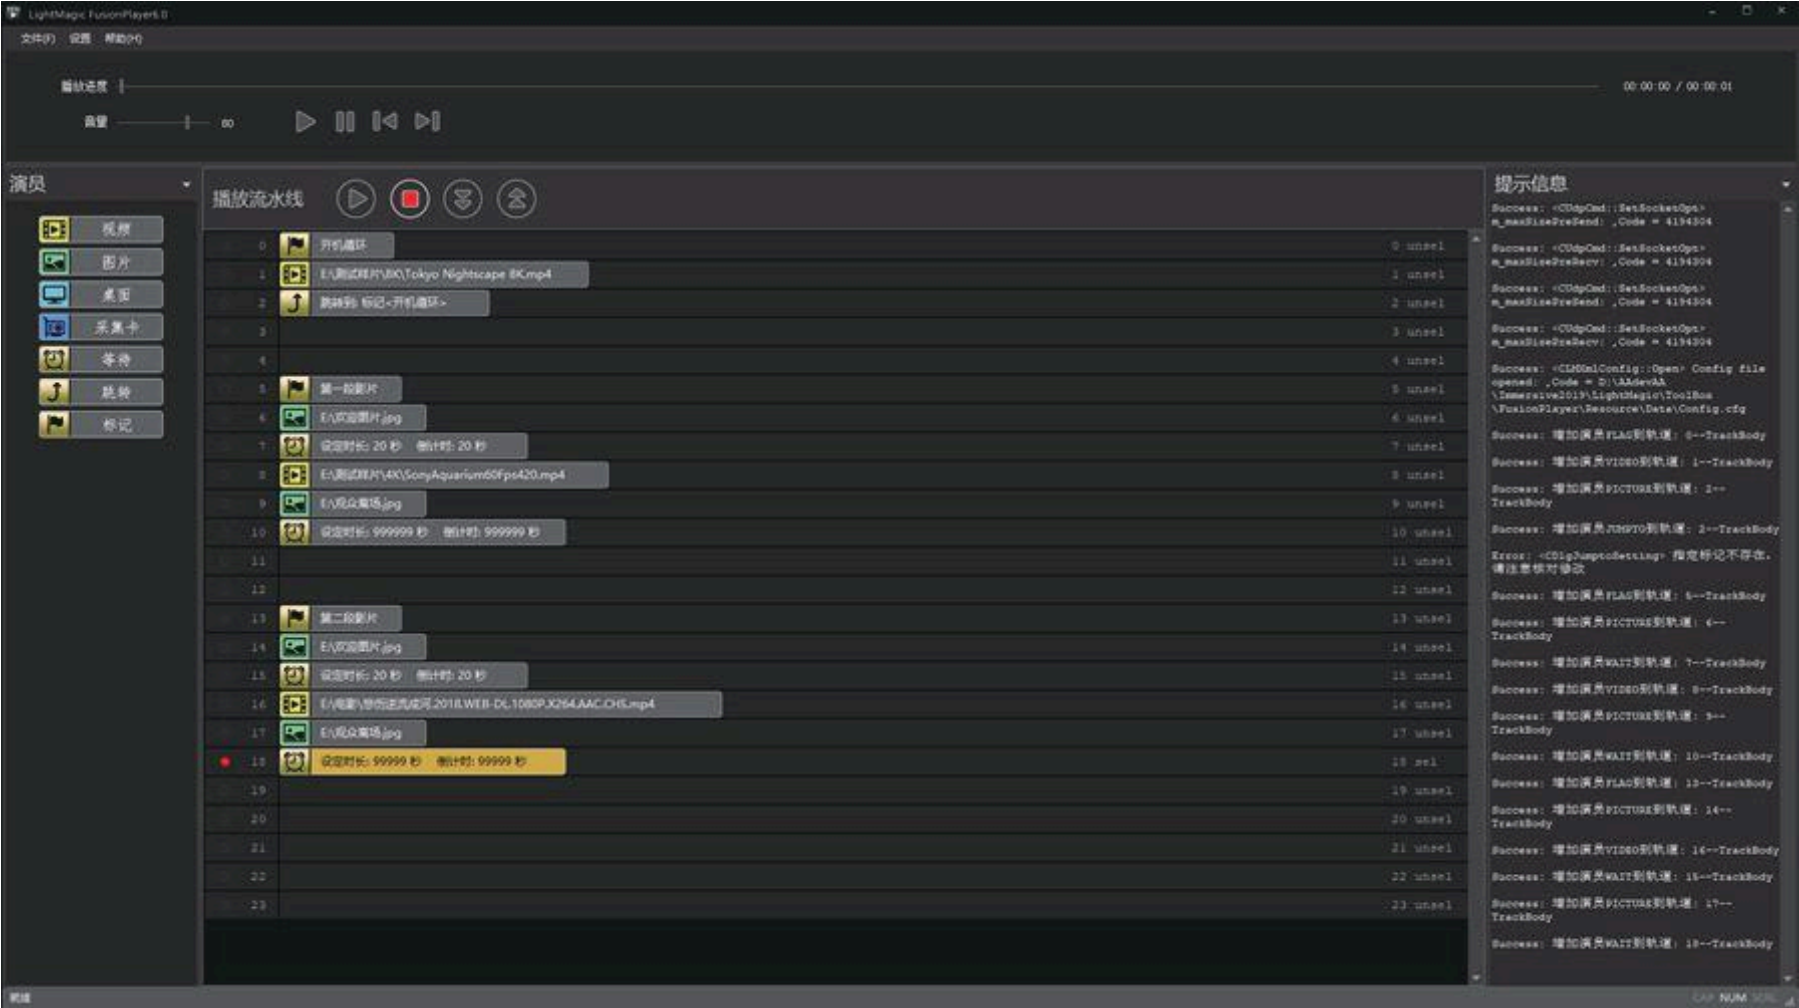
LightMagic FusionPlayer6.0

文件(F) 设置 帮助(H)

播放进度

00:00:00 / 00:00:01

音量

演员

视频
图片
桌面
采集卡
等待
跳转
标记

播放流水线

0 开机循环 0 unsel
1 E:\测试图片\8K\Tokyo Nightscape 8K.mp4 1 unsel
2 跳转到 标记<开机循环> 2 unsel
3 3 unsel
4 4 unsel
5 第一段影片 5 unsel
6 E:\欢迎图片.jpg 6 unsel
7 设定时长: 20 秒 倒计时: 20 秒 7 unsel
8 E:\测试图片\4K\SonyAquarium60Fps420.mp4 8 unsel
9 E:\观众离场.jpg 9 unsel
10 设定时长: 999999 秒 倒计时: 999999 秒 10 unsel
11 11 unsel
12 12 unsel
13 第二段影片 13 unsel
14 E:\欢迎图片.jpg 14 unsel
15 设定时长: 20 秒 倒计时: 20 秒 15 unsel
16 E:\电影\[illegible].2018.WEB-DL.1080P.X264.AAC.CHS.mp4 16 unsel
17 E:\观众离场.jpg 17 unsel
18 设定时长: 99999 秒 倒计时: 99999 秒 18 sel
19 19 unsel
20 20 unsel
21 21 unsel
22 22 unsel
23 23 unsel

提示信息

Success: <CUdpCmd::SetSocketOpt> m_maxSizePreSend: ,Code = 4194304

Success: <CUdpCmd::SetSocketOpt> m_maxSizePreRecv: ,Code = 4194304

Success: <CUdpCmd::SetSocketOpt> m_maxSizePreSend: ,Code = 4194304

Success: <CUdpCmd::SetSocketOpt> m_maxSizePreRecv: ,Code = 4194304

Success: <CLMXmlConfig::Open> Config file opened: ,Code = D:\AAdevAA \Immersive2019\LightMagic\ToolBox \FusionPlayer\Resource\Data\Config.cfg

Success: 增加演员FLAG到轨道: 0--TrackBody

Success: 增加演员VIDEO到轨道: 1--TrackBody

Success: 增加演员PICTURE到轨道: 2--TrackBody

Success: 增加演员JUMPTO到轨道: 2--TrackBody

Error: <CDlgJumptoSetting> 指定标记不存在, 请注意核对修改

Success: 增加演员FLAG到轨道: 5--TrackBody

Success: 增加演员PICTURE到轨道: 6--TrackBody

Success: 增加演员WAIT到轨道: 7--TrackBody

Success: 增加演员VIDEO到轨道: 8--TrackBody

Success: 增加演员PICTURE到轨道: 9--TrackBody

Success: 增加演员WAIT到轨道: 10--TrackBody

Success: 增加演员FLAG到轨道: 13--TrackBody

Success: 增加演员PICTURE到轨道: 14--TrackBody

Success: 增加演员VIDEO到轨道: 16--TrackBody

Success: 增加演员WAIT到轨道: 15--TrackBody

Success: 增加演员PICTURE到轨道: 17--TrackBody

Success: 增加演员WAIT到轨道: 18--TrackBody

就绪 CAP NUM SCRL